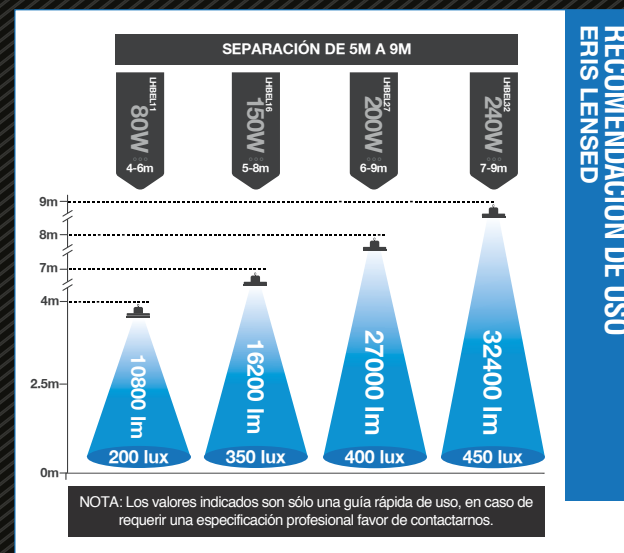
RECOMENDACION DE USO
ERIS LENSED

SEPARACIÓN DE 5M A 9M

L-HBEL11
80W
4-6m

L-HBEL16
150W
5-8m

L-HBEL27
200W
6-9m

L-HBEL32
240W
7-9m

9m
8m
7m
4m
2.5m
0m

10800 lm
200 lux

16200 lm
350 lux

27000 lm
400 lux

32400 lm
450 lux

NOTA: Los valores indicados son sólo una guía rápida de uso, en caso de requerir una especificación profesional favor de contactarnos.